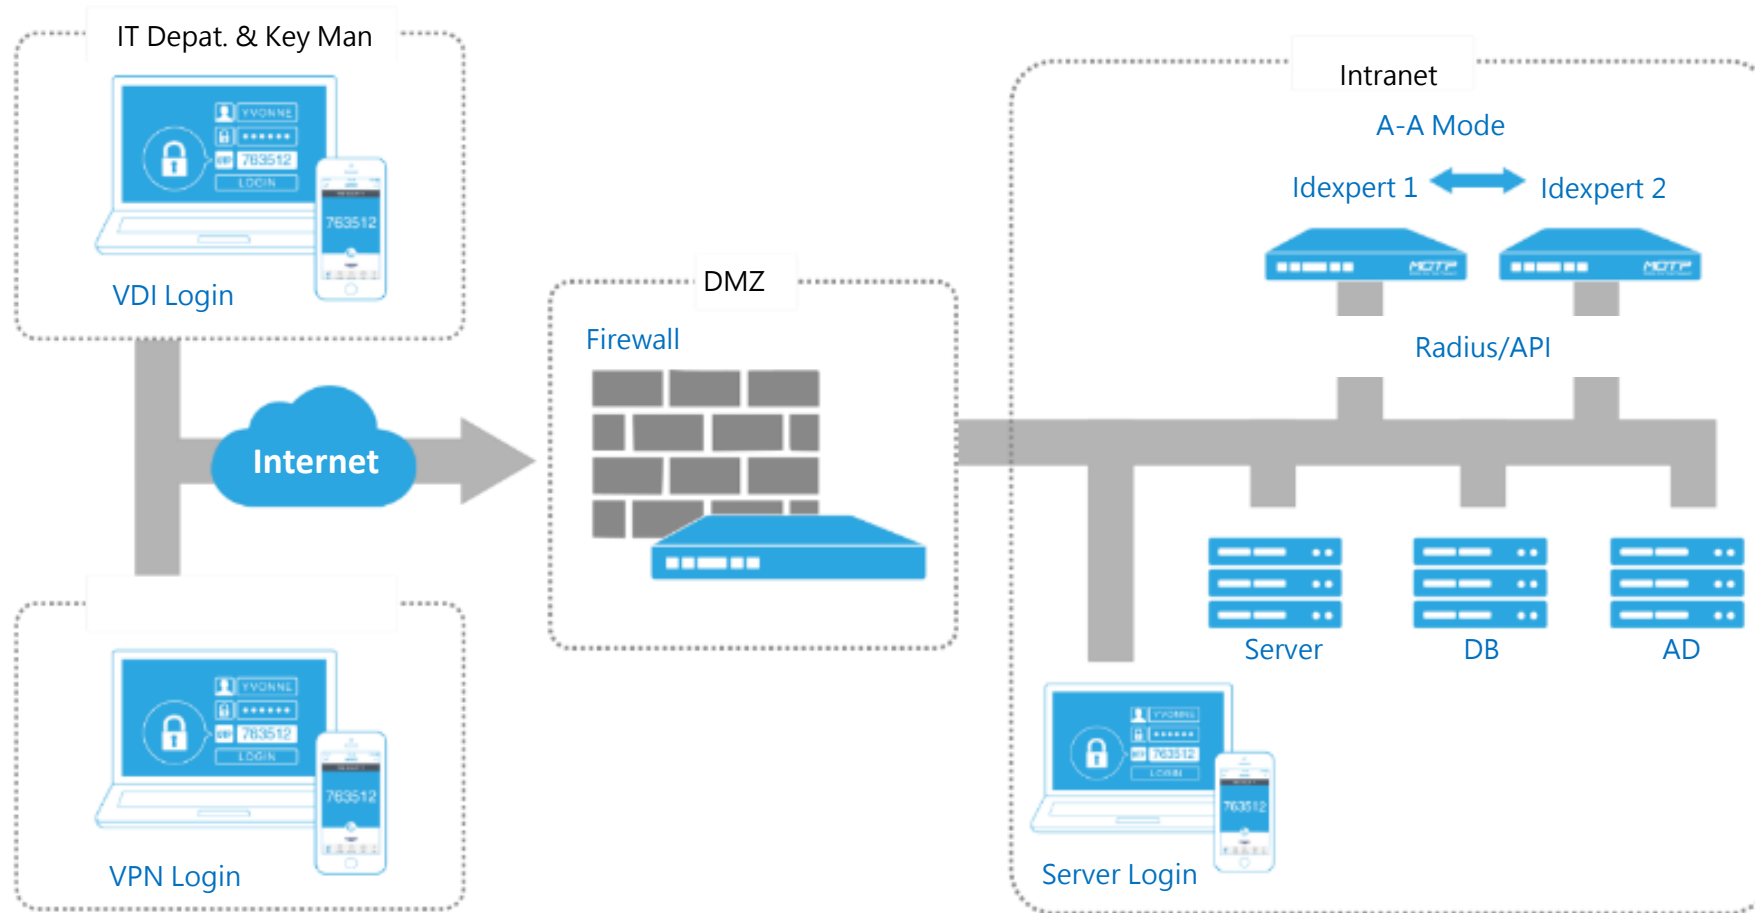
IT Depat. & Key Man

YVONNE
••••••
OTP 763512
LOGIN
763512

VDI Login

Internet

YVONNE
••••••
OTP 763512
LOGIN
763512

VPN Login

DMZ

Firewall

Intranet

A-A Mode

Idexpert 1 Idexpert 2

MOTP MOTP

Radius/API

Server DB AD

YVONNE
••••••
OTP 763512
LOGIN
763512

Server Login